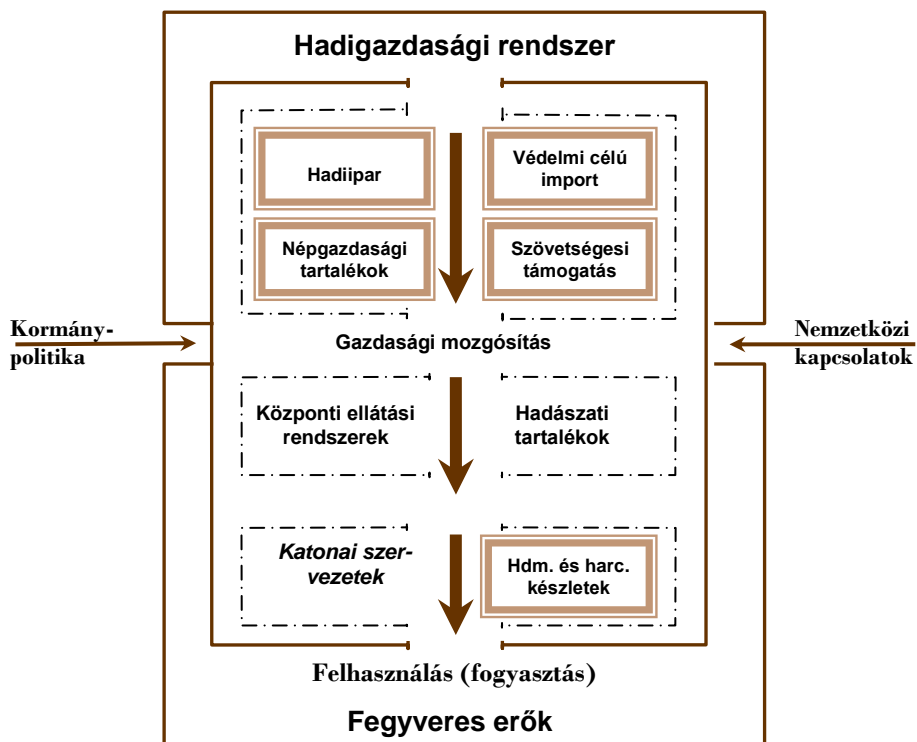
Hadigazdasági rendszer

Hadiipar

Védelmi célú import

Népgazdasági tartalékok

Szövetségesi támogatás

Kormánypolitika

Gazdasági mozgósítás

Nemzetközi kapcsolatok

Központi ellátási rendszerek

Hadászati tartalékok

Katonai szervezetek

Hdm. és harc. készletek

Felhasználás (fogyasztás)

Fegyveres erők